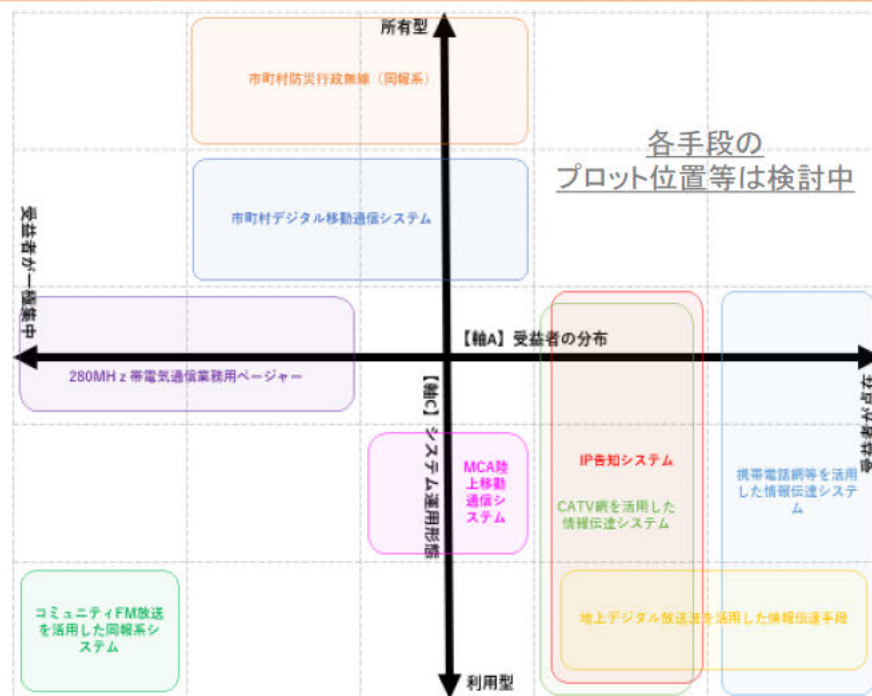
所有型

市町村防災行政無線（同報系）

各手段の
プロット位置等は検討中

市町村デジタル移動通信システム

受益者が一極集中

【軸A】受益者の分布

280MHz帯電気通信業務用ページャー

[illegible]

【軸C】システム運用形態

MCA陸上移動通信システム

IP告知システム

CATV網を活用した情報伝達システム

携帯電話網等を活用した情報伝達システム

コミュニティFM放送を活用した同報系システム

地上デジタル放送波を活用した情報伝達手段

利用型